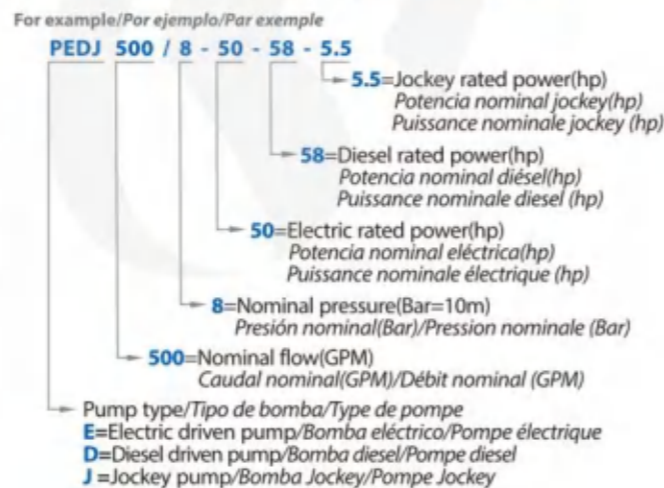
For example/Por ejemplo/Par exemple

PEDJ 500 / 8 - 50 - 58 - 5.5

5.5=Jockey rated power(hp)
Potencia nominal jockey(hp)
Puissance nominale jockey (hp)

58=Diesel rated power(hp)
Potencia nominal diésel(hp)
Puissance nominale diesel (hp)

50=Electric rated power(hp)
Potencia nominal eléctrica(hp)
Puissance nominale électrique (hp)

8=Nominal pressure(Bar=10m)
Presión nominal(Bar)/Pression nominale (Bar)

500=Nominal flow(GPM)
Caudal nominal(GPM)/Débit nominal (GPM)

Pump type/Tipo de bomba/Type de pompe
E=Electric driven pump/Bomba eléctrico/Pompe électrique
D=Diesel driven pump/Bomba diesel/Pompe diesel
J =Jockey pump/Bomba Jockey/Pompe Jockey